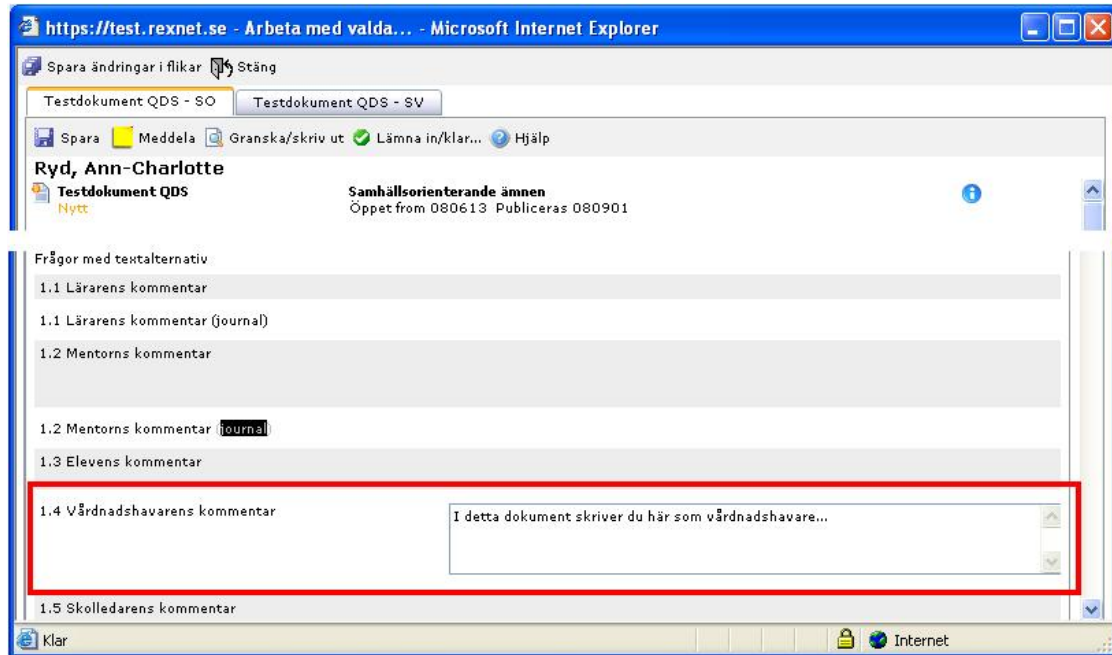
https://test.rexnet.se - Arbeta med valda... - Microsoft Internet Explorer

Spara ändringar i flikar Stäng

Testdokument QDS - SO
Testdokument QDS - SV

Spara Meddela Granska/skriv ut Lämna in/klar... Hjälp

Ryd, Ann-Charlotte
Testdokument QDS
Nytt
Samhällsorienterande ämnen
Öppet from 080613 Publiceras 080901

Frågor med textalternativ
1.1 Lärarens kommentar
1.1 Lärarens kommentar (journal)
1.2 Mentorns kommentar
1.2 Mentorns kommentar (journal)
1.3 Elevens kommentar
1.4 Vårdnadshavarens kommentar
I detta dokument skriver du här som vårdnadshavare...
1.5 Skolledarens kommentar

Klar
Internet